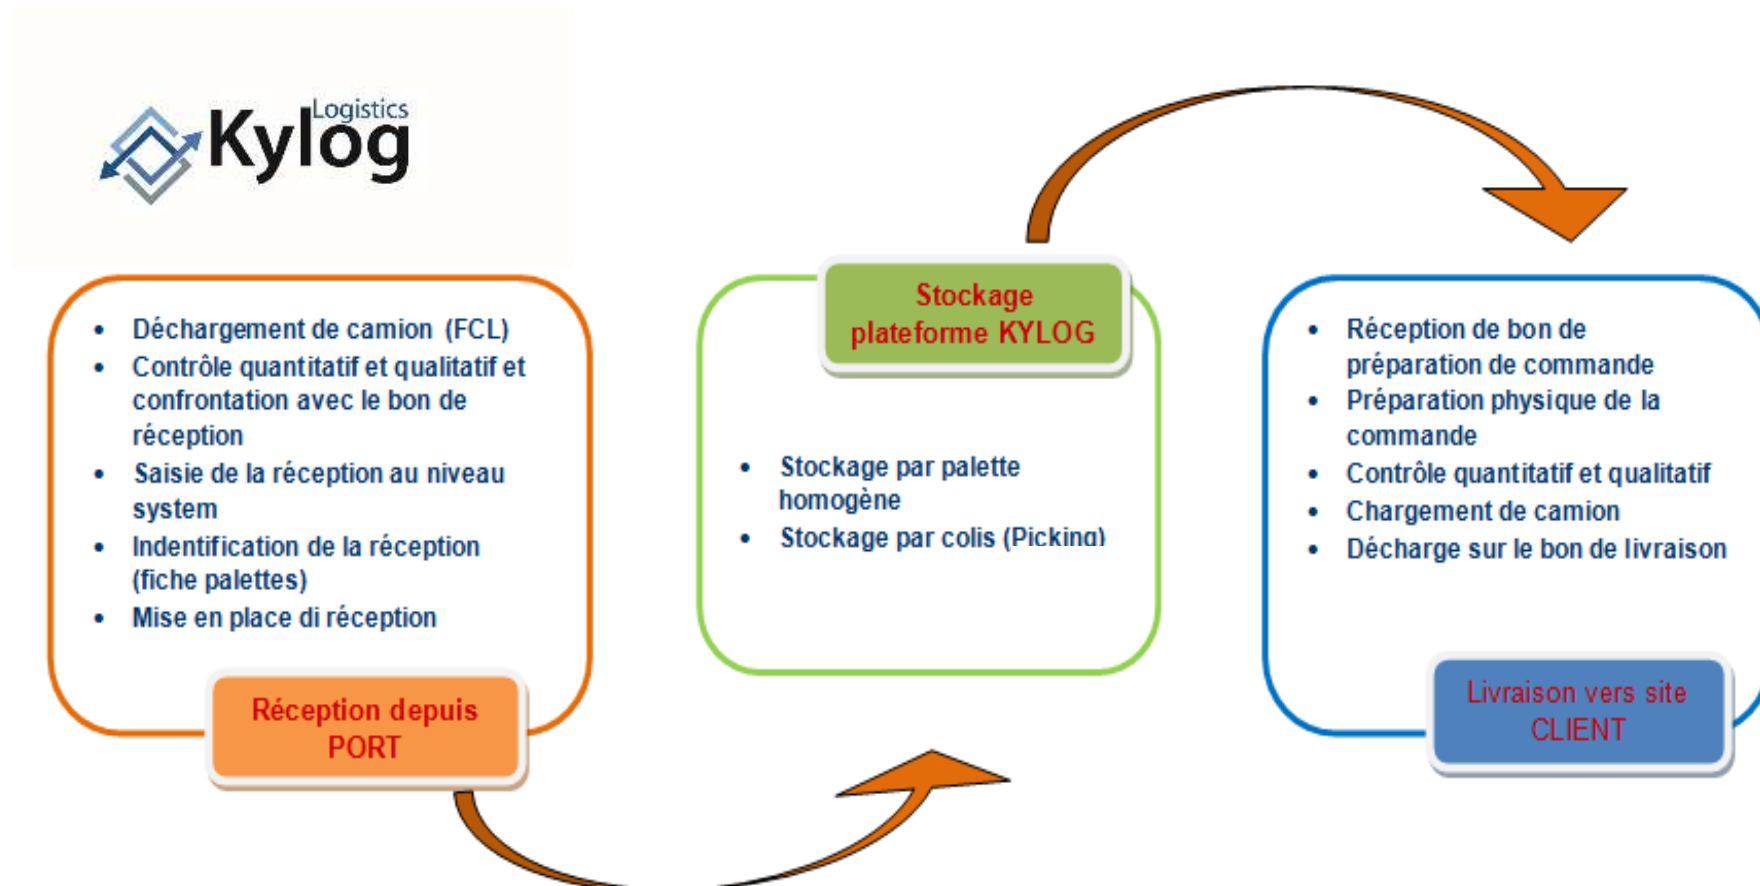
Kylog Logistics

- Déchargement de camion (FCL)
- Contrôle quantitatif et qualitatif et confrontation avec le bon de réception
- Saisie de la réception au niveau system
- Indentification de la réception (fiche palettes)
- Mise en place di réception

Réception depuis PORT

Stockage plateforme KYLOG

- Stockage par palette homogène
- Stockage par colis (Picking)

- Réception de bon de préparation de commande
- Préparation physique de la commande
- Contrôle quantitatif et qualitatif
- Chargement de camion
- Décharge sur le bon de livraison

Livraison vers site CLIENT